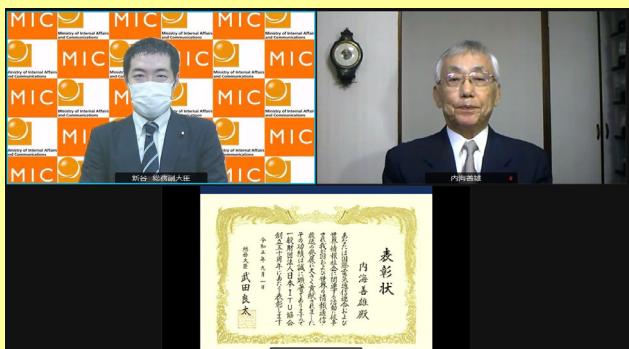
MIC
Ministry of Internal Affairs and Communications
MIC
Ministry of Internal Affairs and Communications
MIC
Ministry of Internal Affairs and Communications
MIC
Ministry of Internal Affairs and Communications
MIC
MIC
MIC
新谷 総務副大臣
内海善雄

表彰状
内海善雄殿
あなたは国際電気通信連合ＩＴＵ事務総局長として世界の情報通信の発展に尽力され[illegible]
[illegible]
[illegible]
一般財団法人日本ＩＴＵ協会創立五十周年に際し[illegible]表彰します
令和三年九月一日
総務大臣
武田良太